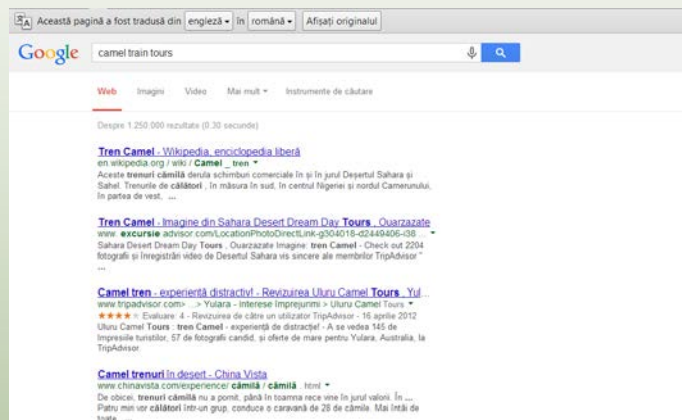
Această pagină a fost tradusă din engleză ▾ în română ▾ Afişaţi originalul

Google camel train tours

Web Imagini Video Mai mult ▾ Instrumente de căutare

Despre 1.250.000 rezultate (0,30 secunde)

Tren Camel - Wikipedia, enciclopedia liberă
en.wikipedia.org / wiki / Camel _ tren ▾
Aceste trenuri cămilă derula schimburi comerciale în şi în jurul Deşertul Sahara şi Sahel. Trenurile de călători , în măsura în sud, în centrul Nigeriei şi nordul Camerunului, în partea de vest, ...

Tren Camel - Imagine din Sahara Desert Dream Day Tours , Ouarzazate
www. excursie advisor.com/LocationPhotoDirectLink-g304018-d2449406-i38... ▾
Sahara Desert Dream Day Tours , Ouarzazate Imagine: tren Camel - Check out 2204 fotografii şi înregistrări video de Deşertul Sahara vis sincere ale membrilor TripAdvisor " ...

Camel tren - experienţă distractiv! - Revizuirea Uluru Camel Tours , Yul...
www.tripadvisor.com> ...> Yulara - interese împrejurimi > Uluru Camel Tours ▾
★★★★ Evaluare: 4 - Revizuirea de către un utilizator TripAdvisor - 16 aprilie 2012
Uluru Camel Tours : tren Camel - experienţă de distracţie! - A se vedea 145 de impresiile turiştilor, 57 de fotografii candid, şi oferte de mare pentru Yulara, Australia, la TripAdvisor.

Camel trenuri în deşert - China Vista
www.chinavista.com/experience/ cămilă / cămilă . html ▾
De obicei, trenuri cămilă nu a pornit, până în toamna rece vine în jurul valorii. În ... Patru min vor călători într-un grup, conduce o caravană de 28 de cămile. Mai întâi de toate ...